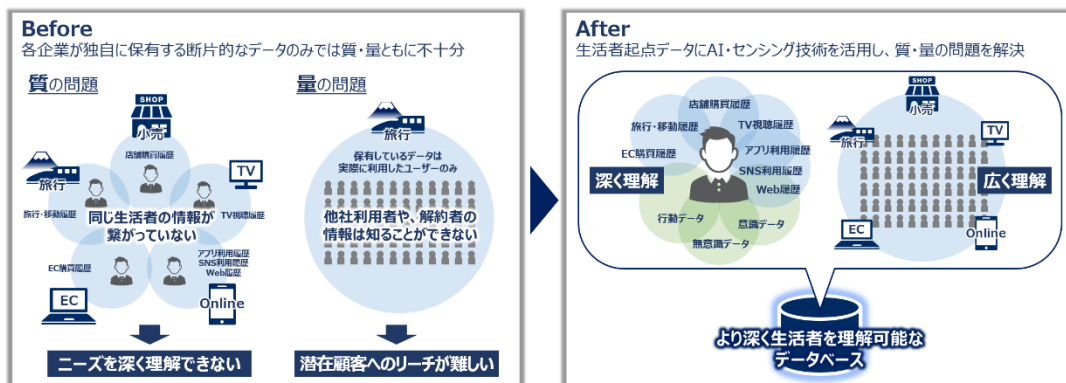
Before
各企業が独自に保有する断片的なデータのみでは質・量ともに不十分

質の問題

SHOP
小売
店舗購買履歴
旅行
TV
旅行・移動履歴
同じ生活者の情報が繋がっていない
TV視聴履歴
アプリ利用履歴
SNS利用履歴
Web履歴
EC購買履歴
EC
Online

ニーズを深く理解できない

量の問題

旅行
保有しているデータは実際に利用したユーザーのみ
他社利用者や、解約者の情報は知ることができない

潜在顧客へのリーチが難しい

After
生活者起点データにAI・センシング技術を活用し、質・量の問題を解決

店舗購買履歴
旅行・移動履歴
TV視聴履歴
EC購買履歴
アプリ利用履歴
SNS利用履歴
Web履歴
深く理解
行動データ
意識データ
無意識データ

SHOP
小売
旅行
TV
広く理解
EC
Online

より深く生活者を理解可能なデータベース